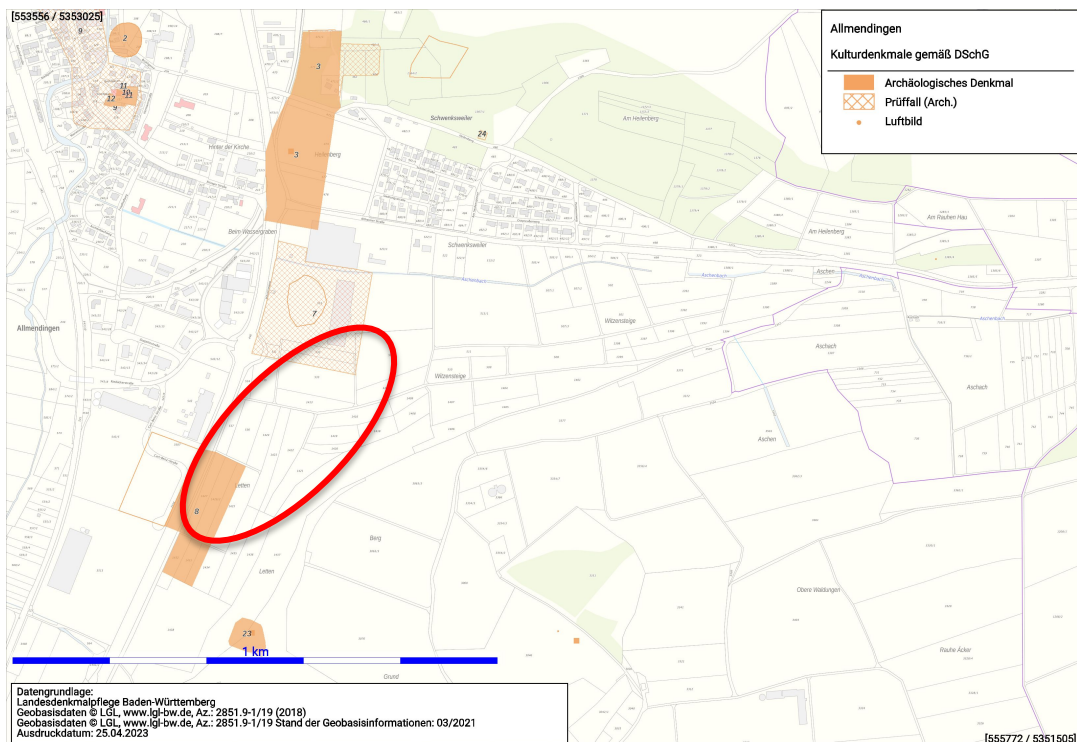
[553556 / 5353025]

Allmendingen

Kulturdenkmale gemäß DSchG

Archäologisches Denkmal

Prüffall (Arch.)

Luftbild

9

2

3

11

10

12

5

24

Schwenksweiler

Am Heilenberg

Hinter der Kirche

3

Heilenberg

Am Rauhen Hau

Am Heilenberg

Beim Weisergraben

Schwenksweiler

Aschen

Aschenbach

Allmendingen

7

Witzensteige

Aschach

Aschach

Witzensteige

Aschen

Letten

8

Berg

Letten

Obere Waldungen

23

Rauhe Äcker

1 km

Grund

Datengrundlage:
Landesdenkmalpflege Baden-Württemberg
Geobasisdaten © LGL, www.lgl-bw.de, Az.: 2851.9-1/19 (2018)
Geobasisdaten © LGL, www.lgl-bw.de, Az.: 2851.9-1/19 Stand der Geobasisinformationen: 03/2021
Ausdruckdatum: 25.04.2023

[555772 / 5351505]